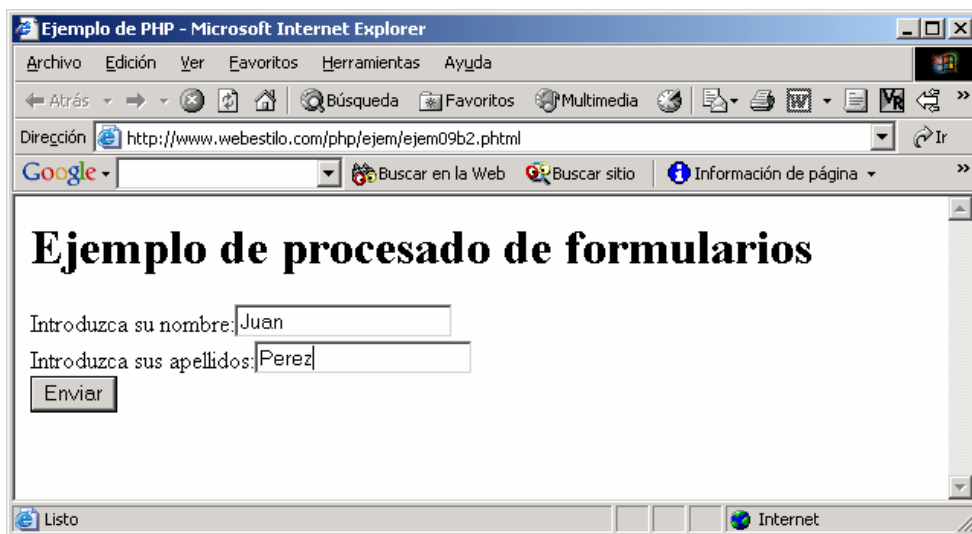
Ejemplo de PHP - Microsoft Internet Explorer

Archivo Edición Ver Favoritos Herramientas Ayuda

Atrás Búsqueda Favoritos Multimedia

Dirección http://www.webestilo.com/php/ejem/ejem09b2.phtml Ir

Google Buscar en la Web Buscar sitio Información de página

# Ejemplo de procesado de formularios

Introduzca su nombre: Juan
Introduzca sus apellidos: Perez
Enviar

Listo Internet